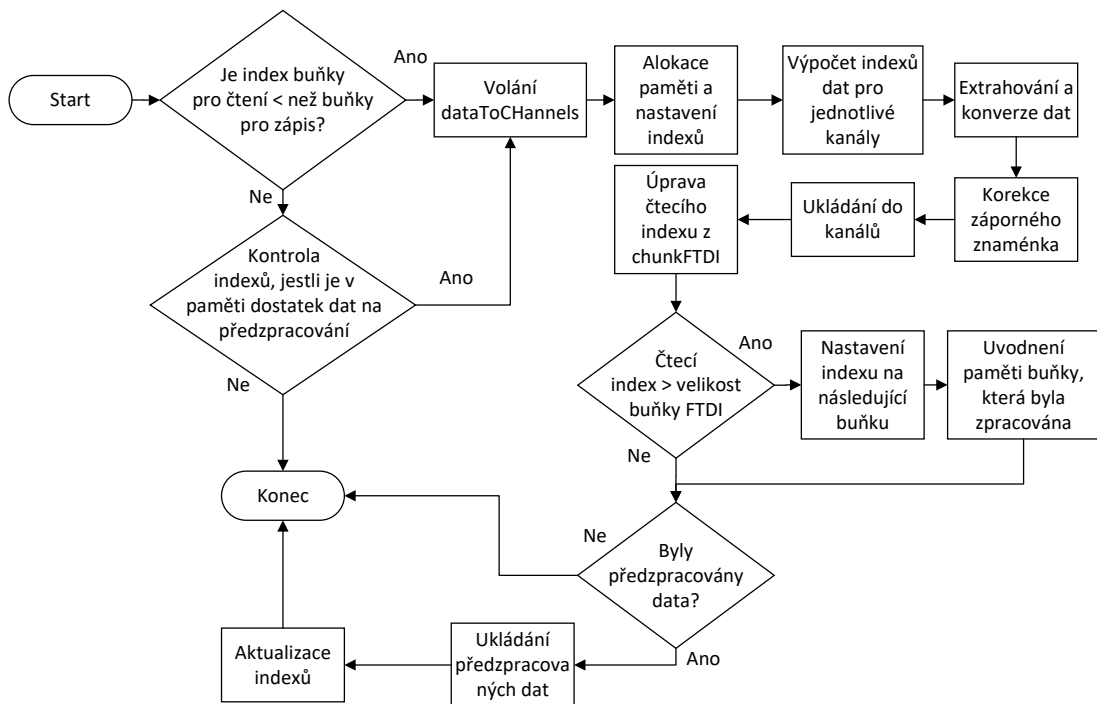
Start

Je index buňky pro čtení < než buňky pro zápis?

Ano

Volání dataToCHannels

Alokace paměti a nastavení indexů

Výpočet indexů dat pro jednotlivé kanály

Extrahování a konverze dat

Ne

Korekce záporného znaménka

Ukládání do kanálů

Úprava čtecího indexu z chunkFTDI

Kontrola indexů, jestli je v paměti dostatek dat na předzpracování

Ano

Ne

Čtecí index > velikost buňky FTDI

Ano

Nastavení indexu na následující buňku

Uvodnení paměti buňky, která byla zpracována

Ne

Konec

Ne

Byly předzpracovány data?

Ano

Aktualizace indexů

Ukládání předzpracovaných dat